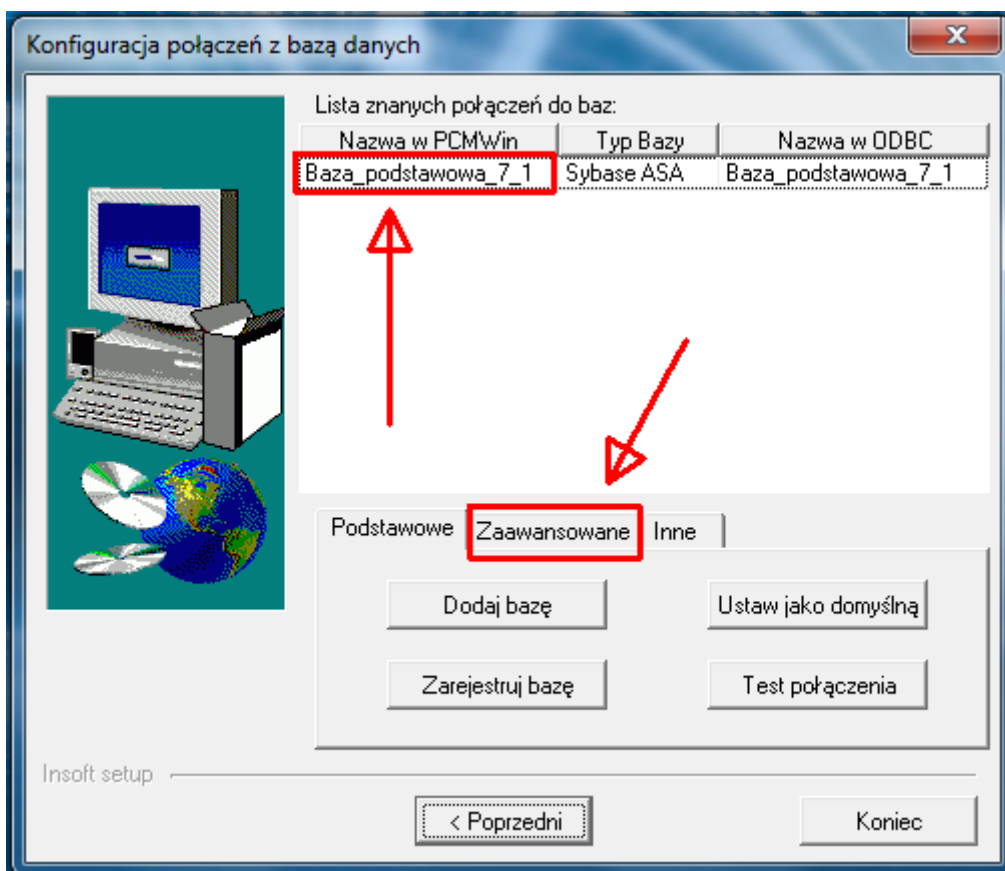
Konfiguracja połączeń z bazą danych

Lista znanych połączeń do baz:

| Nazwa w PCMWin | Typ Bazy | Nazwa w ODBC |
|---|---|---|
| Baza_podstawowa_7_1 | Sybase ASA | Baza_podstawowa_7_1 |

Podstawowe
Zaawansowane
Inne

Dodaj bazę
Ustaw jako domyślną
Zarejestruj bazę
Test połączenia

Insoft setup

< Poprzedni
Koniec